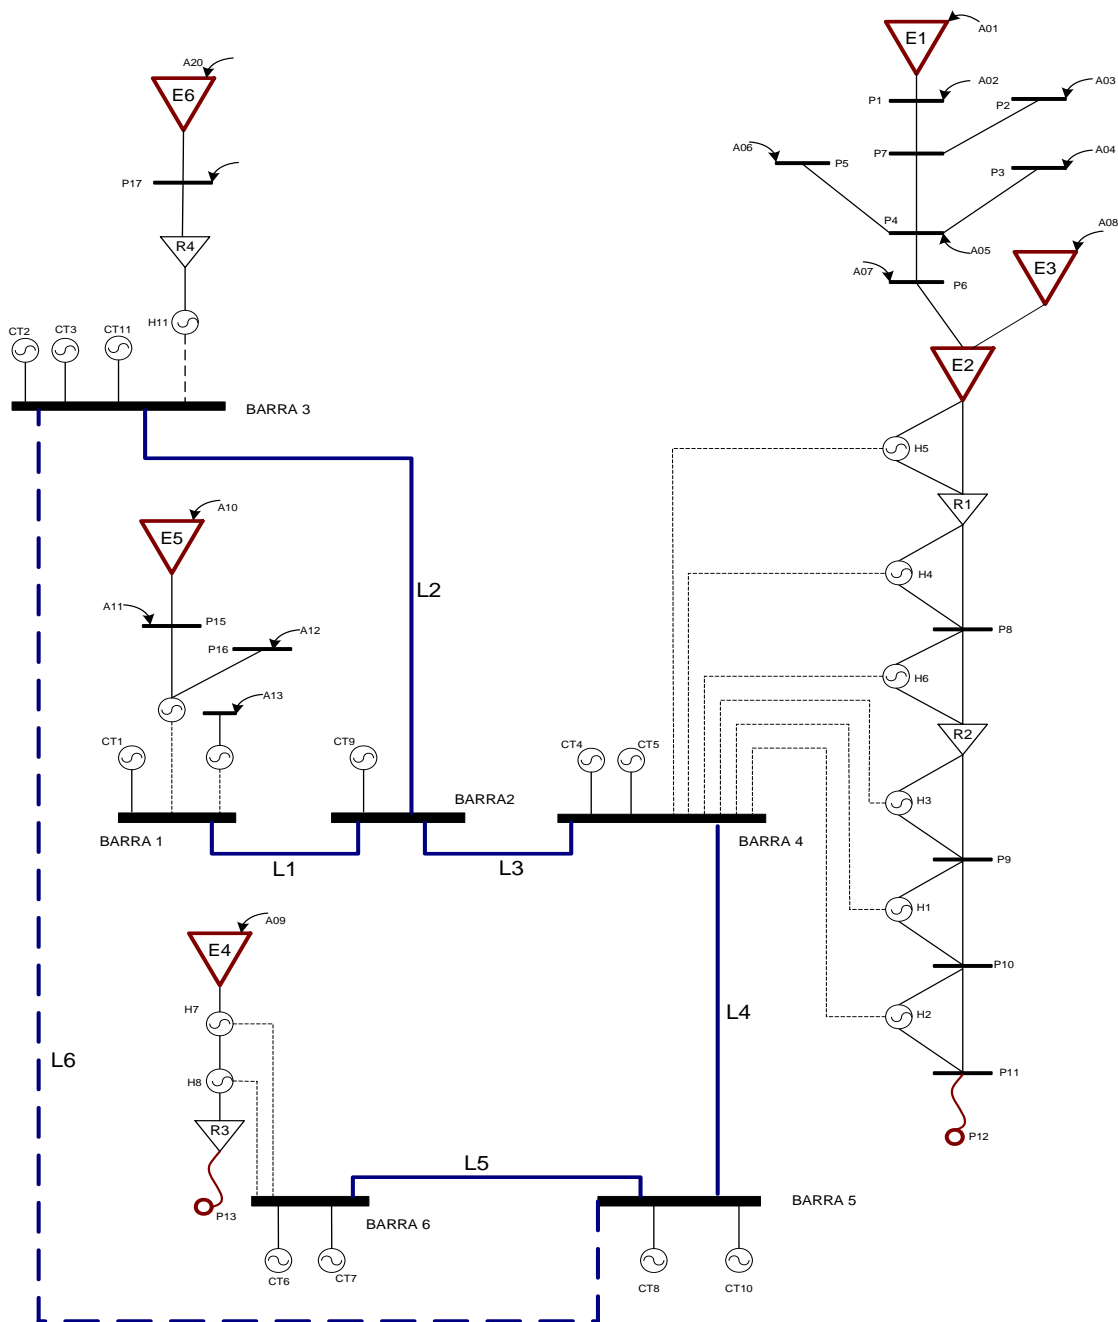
A20
E6
P17
R4
H11
CT2
CT3
CT11
BARRA 3

A01
E1
A02
A03
P1
P2
P7
A06
P5
A04
P3
P4
A05
A08
A07
P6
E3
E2
H5
R1
H4
P8
H6
R2
H3
P9
H1
P10
H2
P11
P12

A10
E5
A11
P15
P16
A12
A13
CT1
CT9
BARRA2
L2
CT4
CT5
BARRA 1
L1
L3
BARRA 4

A09
E4
H7
H8
R3
P13
L4
L6
L5
BARRA 6
BARRA 5
CT6
CT7
CT8
CT10